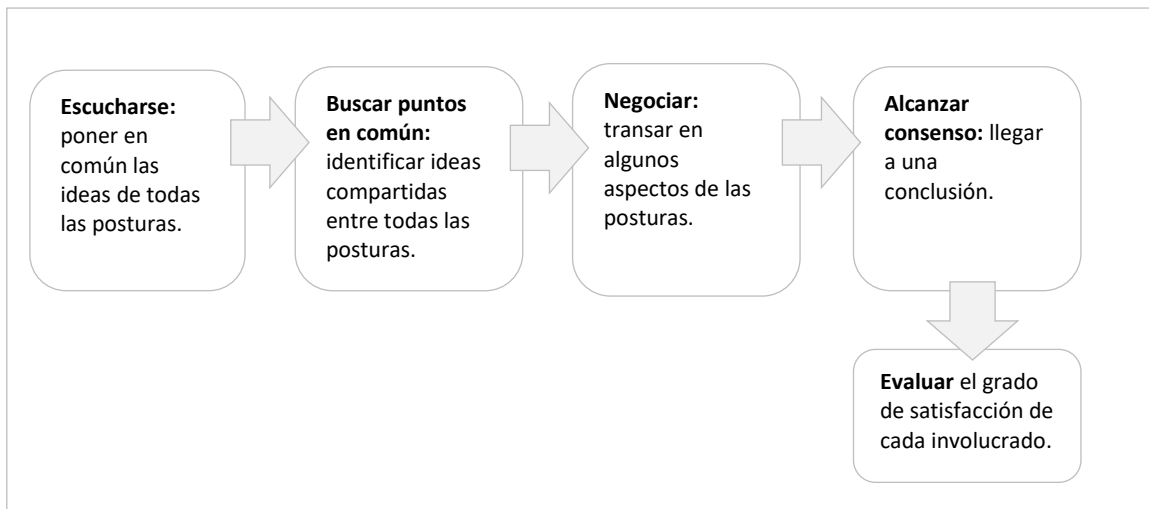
**Escucharse:** poner en común las ideas de todas las posturas.

**Buscar puntos en común:** identificar ideas compartidas entre todas las posturas.

**Negociar:** transar en algunos aspectos de las posturas.

**Alcanzar consenso:** llegar a una conclusión.

**Evaluar** el grado de satisfacción de cada involucrado.